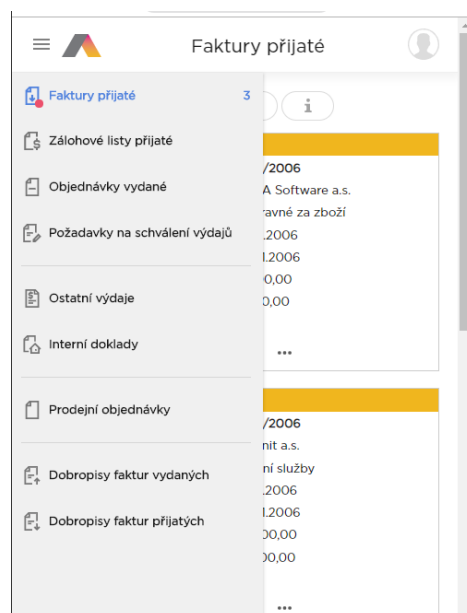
Faktury přijaté

Faktury přijaté 3

Zálohové listy přijaté

Objednávky vydané

Požadavky na schválení výdajů

Ostatní výdaje

Interní doklady

Prodejní objednávky

Dobropisy faktur vydaných

Dobropisy faktur přijatých

i

/2006
A Software a.s.
ravné za zboží
.2006
.2006
0,00
0,00
...

/2006
nit a.s.
ní služby
.2006
.2006
00,00
00,00
...